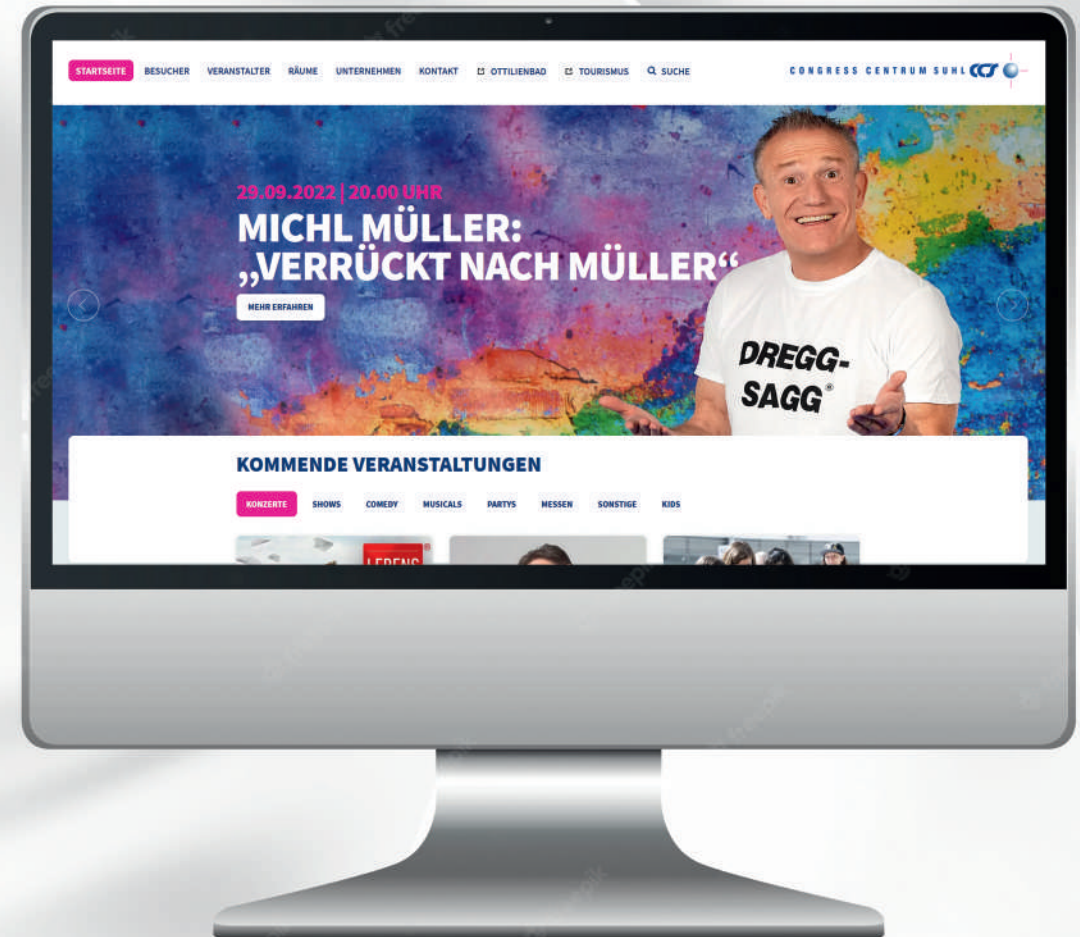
STARTSEITE BESUCHER VERANSTALTER RÄUME UNTERNEHMEN KONTAKT OTTILIENBAD TOURISMUS SUCHE

CONGRESS CENTRUM SUHL CCS

29.09.2022 | 20.00 UHR

MICHL MÜLLER: „VERRÜCKT NACH MÜLLER“

MEHR ERFAHREN

DREGG-SAGG®

KOMMENDE VERANSTALTUNGEN

KONZERTE SHOWS COMEDY MUSICALS PARTYS MESSEN SONSTIGE KIDS

LEBENS